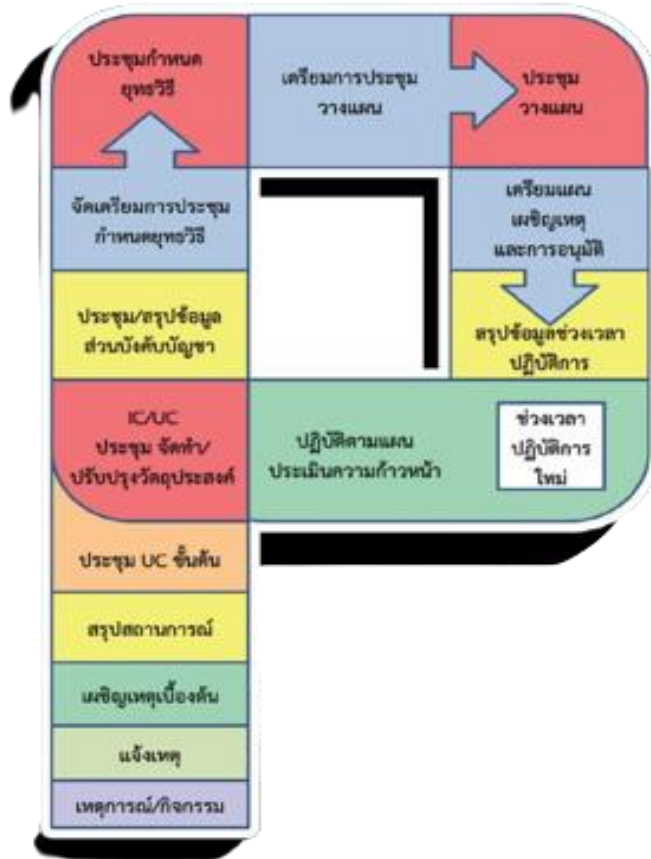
ประชุมกำหนดยุทธวิธี

เตรียมการประชุมวางแผน

ประชุมวางแผน

จัดเตรียมการประชุมกำหนดยุทธวิธี

เตรียมแผนเผชิญเหตุและการอนุมัติ

ประชุม/สรุปข้อมูลส่วนบังคับบัญชา

สรุปข้อมูลช่วงเวลาปฏิบัติการ

IC/UC ประชุม จัดทำ/ปรับปรุงวัตถุประสงค์

ปฏิบัติตามแผน ประเมินความก้าวหน้า

ช่วงเวลาปฏิบัติการใหม่

ประชุม UC ขั้นต้น

สรุปสถานการณ์

เผชิญเหตุเบื้องต้น

แจ้งเหตุ

เหตุการณ์/กิจกรรม